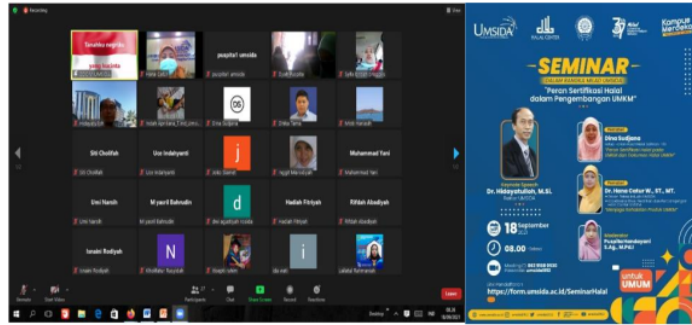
Recording

View

Tanamku negriku yang kucinta

puspita1 umsida

DS

Siti Cholifah

Uun Indahyanti

Muhammad Yani

Umi Narsih

M yasril Bahrudin

Hadiah Fitriyah

Rifdah Abadiyah

Isnaini Rodiyah

N

j

d

i

Unmute

Start Video

Participants

Chat

Share Screen

Record

Reactions

Leave

UMSIDA

HALAL CENTER

Kampus Merdeka

SEMINAR

"Peran Sertifikasi Halal dalam Pengembangan UMKM"

Keynote Speech

Dr. Hidayatulloh, M.Si.

Rektor UMSIDA

Dina Sudjana

Dr. Hana Catur W., ST., MT.

18 September

08.00

untuk UMUM

https://form.umsida.ac.id/SeminarHalal